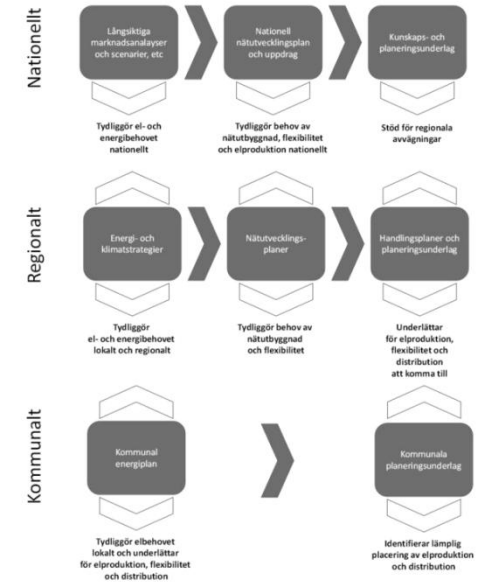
Nationellt

Långsiktiga marknadsanalayser och scenarier, etc

Tydliggör el- och energibehovet nationellt

Nationell nätutvecklingsplan och uppdrag

Tydliggör behov av nätutbyggnad, flexibilitet och elproduktion nationellt

Kunskaps- och planeringsunderlag

Stöd för regionala avvägningar

Regionalt

Energi- och klimatstrategier

Tydliggör el- och energibehovet lokalt och regionalt

Nätutvecklingsplaner

Tydliggör behov av nätutbyggnad och flexibilitet

Handlingsplaner och planeringsunderlag

Underlättar för elproduktion, flexibilitet och distribution att komma till

Kommunalt

Kommunal energiplan

Tydliggör elbehovet lokalt och underlättar för elproduktion, flexibilitet och distribution

Kommunala planeringsunderlag

Identifierar lämplig placering av elproduktion och distribution